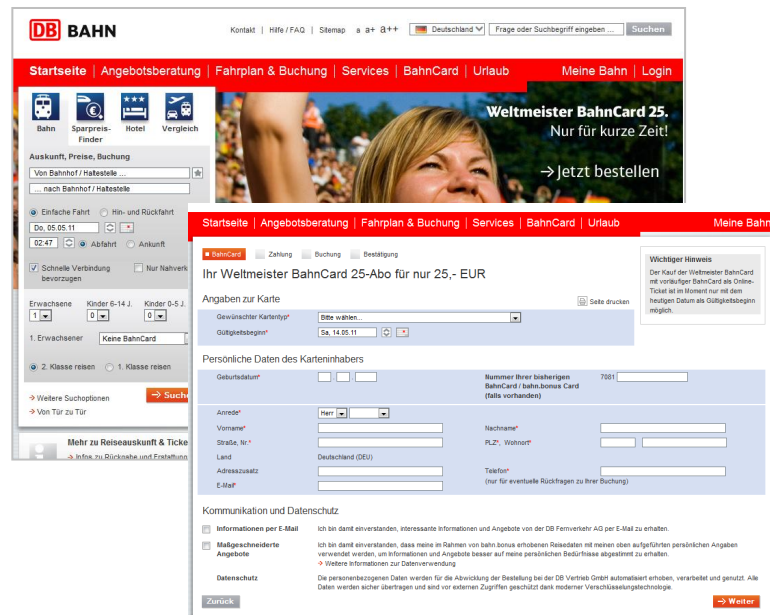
DB BAHN

Kontakt | Hilfe / FAQ | Sitemap a a+ a++ Deutschland Frage oder Suchbegriff eingeben ... Suchen

Startseite | Angebotsberatung | Fahrplan & Buchung | Services | BahnCard | Urlaub Meine Bahn | Login

Bahn Sparpreis-Finder Hotel Vergleich

Auskunft, Preise, Buchung

Von Bahnhof / Haltestelle ...

... nach Bahnhof / Haltestelle

Einfache Fahrt Hin- und Rückfahrt

Do, 05.05.11

02:47 Abfahrt Ankunft

Schnelle Verbindung bevorzugen Nur Nahverk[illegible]

Erwachsene 1 Kinder 6-14 J. 0 Kinder 0-5 J. 0

1. Erwachsener Keine BahnCard

2. Klasse reisen 1. Klasse reisen

Weitere Suchoptionen

Von Tür zu Tür

Such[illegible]

Mehr zu Reiseauskunft & Ticke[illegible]

Infos zu Rückgabe und Erstattun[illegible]

Weltmeister BahnCard 25.
Nur für kurze Zeit!

Jetzt bestellen

Startseite | Angebotsberatung | Fahrplan & Buchung | Services | BahnCard | Urlaub Meine Bahn

BahnCard Zahlung Buchung Bestätigung

Ihr Weltmeister BahnCard 25-Abo für nur 25,- EUR

Angaben zur Karte

Seite drucken

Gewünschter Kartentyp* Bitte wählen...

Gültigkeitsbeginn* Sa, 14.05.11

Persönliche Daten des Karteninhabers

Geburtsdatum*

Nummer ihrer bisherigen BahnCard / bahn.bonus Card (falls vorhanden) 7081

Anrede* Herr

Vorname*

Nachname*

Straße, Nr.*

PLZ*, Wohnort*

Land Deutschland (DEU)

Adresszusatz

Telefon*

E-Mail*

(nur für eventuelle Rückfragen zu Ihrer Buchung)

Wichtiger Hinweis

Der Kauf der Weltmeister BahnCard mit vorläufiger BahnCard als Online-Ticket ist im Moment nur mit dem heutigen Datum als Gültigkeitsbeginn möglich.

Kommunikation und Datenschutz

Informationen per E-Mail Ich bin damit einverstanden, interessante Informationen und Angebote von der DB Fernverkehr AG per E-Mail zu erhalten.

Maßgeschneiderte Angebote Ich bin damit einverstanden, dass meine im Rahmen von bahn bonus erhobenen Reisedaten mit meinen oben aufgeführten persönlichen Angaben verwendet werden, um Informationen und Angebote besser auf meine persönlichen Bedürfnisse abgestimmt zu erhalten.
Weitere Informationen zur Datenverwendung

Datenschutz Die personenbezogenen Daten werden für die Abwicklung der Bestellung bei der DB Vertrieb GmbH automatisiert erhoben, verarbeitet und genutzt. Alle Daten werden sicher übertragen und sind vor externen Zugriffen geschützt dank moderner Verschlüsselungstechnologie.

Zurück Weiter